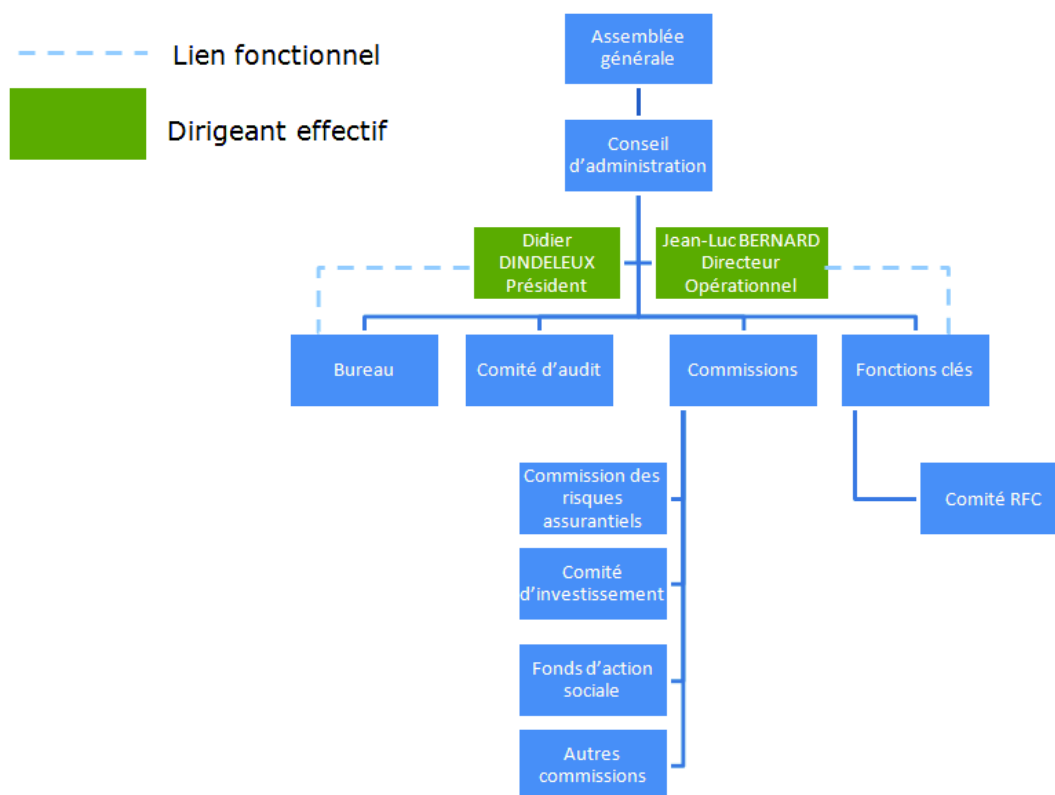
Lien fonctionnel

Dirigeant effectif

Assemblée générale

Conseil d'administration

Didier DINDELEUX Président

Jean-Luc BERNARD Directeur Opérationnel

Bureau

Comité d'audit

Commissions

Fonctions clés

Commission des risques assurantiels

Comité d'investissement

Fonds d'action sociale

Autres commissions

Comité RFC